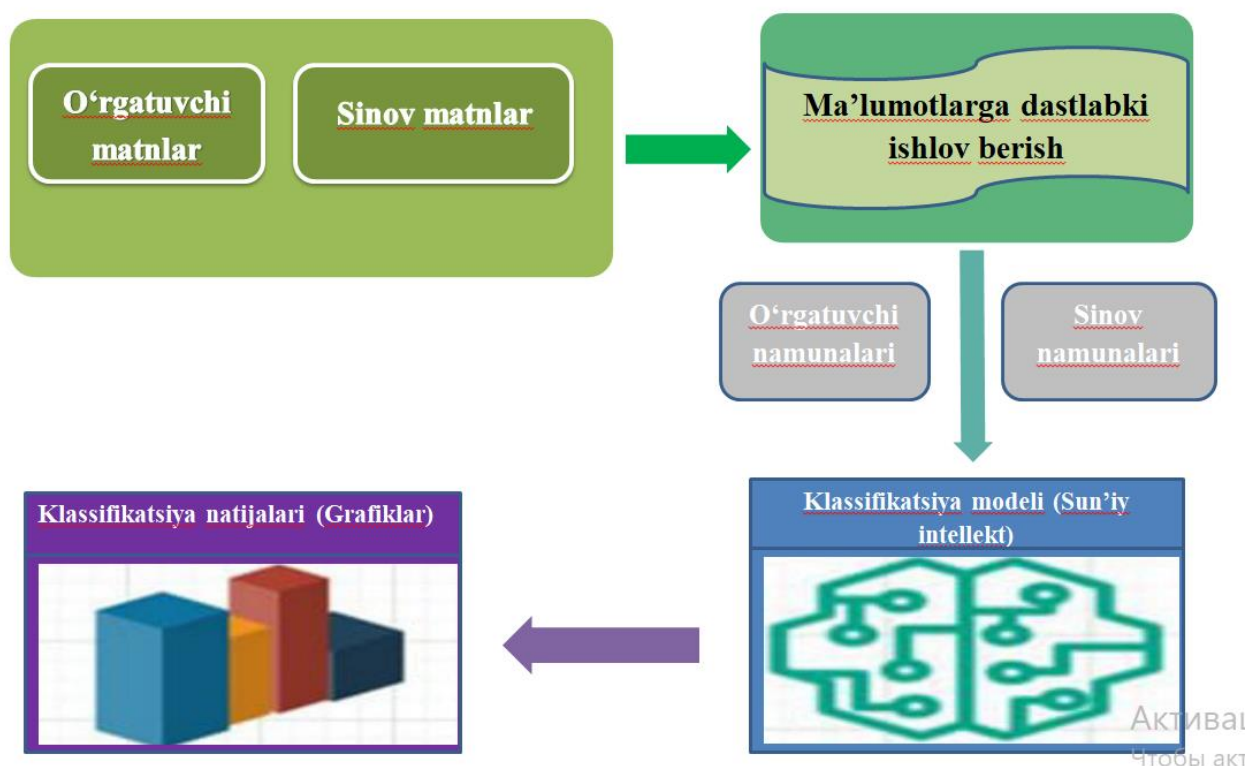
O‘rgatuvchi matnlar

Sinov matnlar

Ma’lumotlarga dastlabki ishlov berish

O‘rgatuvchi namunalari

Sinov namunalari

Klassifikatsiya natijalari (Grafiklar)

Klassifikatsiya modeli (Sun’iy intellekt)

Активаı
Чтобы акт